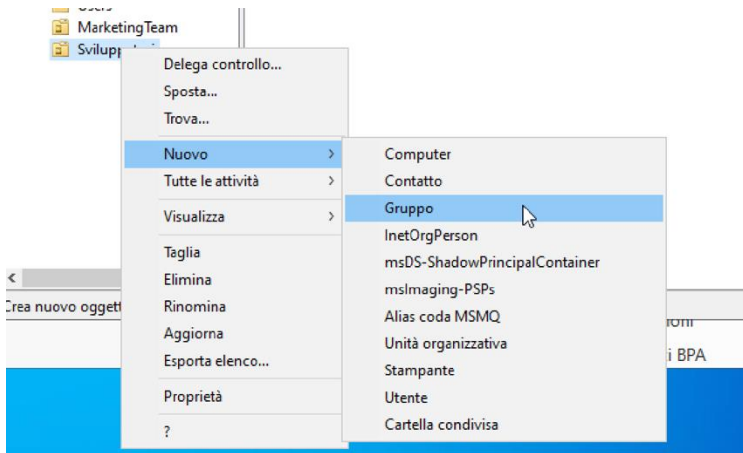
Users
MarketingTeam
Svilupp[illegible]

Delega controllo...
Sposta...
Trova...
Nuovo
Tutte le attività
Visualizza
Taglia
Elimina
Rinomina
Aggiorna
Esporta elenco...
Proprietà
?

Computer
Contatto
Gruppo
InetOrgPerson
msDS-ShadowPrincipalContainer
msImaging-PSPs
Alias coda MSMQ
Unità organizzativa
Stampante
Utente
Cartella condivisa

Crea nuovo oggett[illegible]
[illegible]ioni
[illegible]i BPA